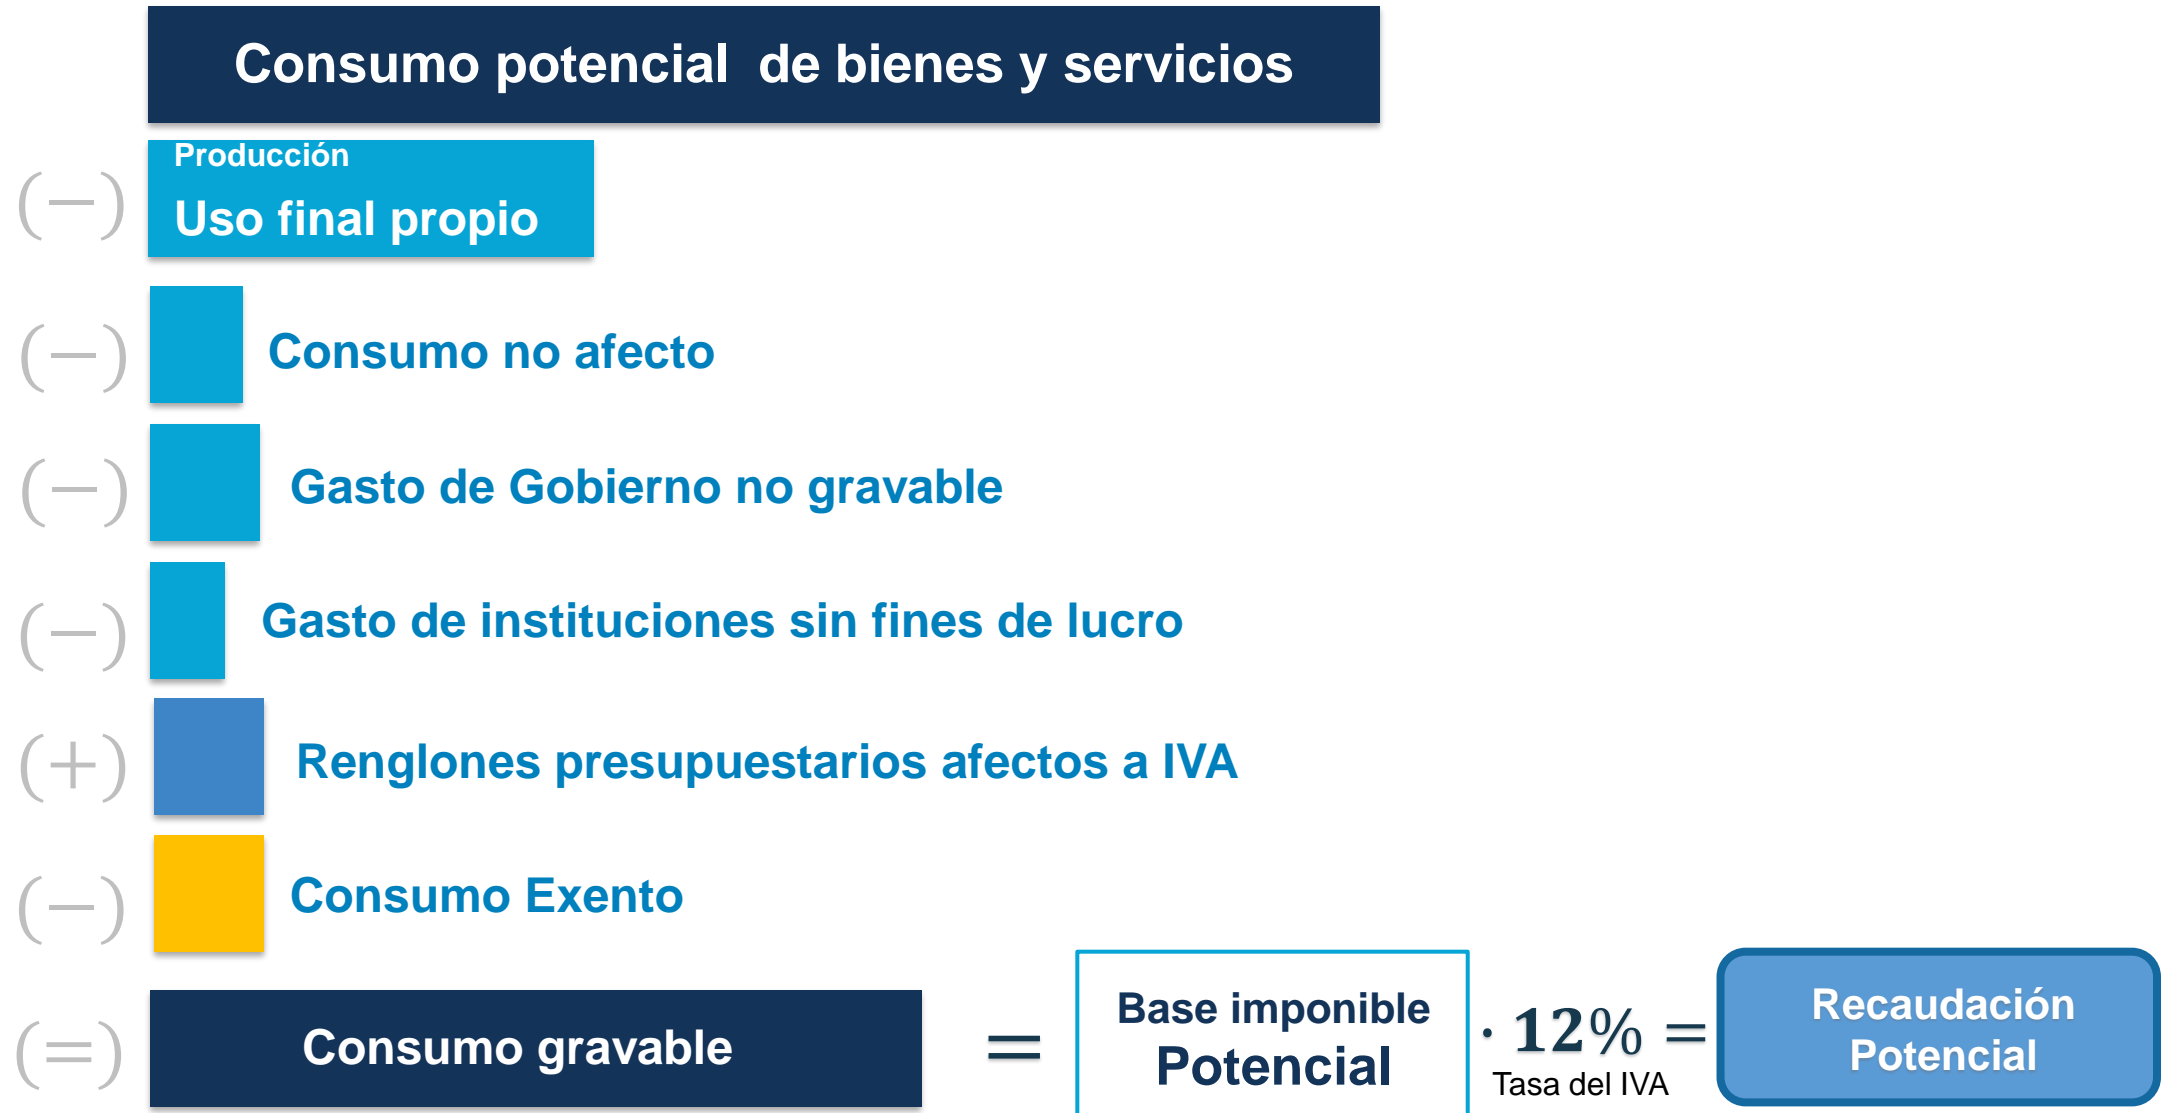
Consumo potencial de bienes y servicios

$(-)$ Producción
Uso final propio

$(-)$ Consumo no afecto

$(-)$ Gasto de Gobierno no gravable

$(-)$ Gasto de instituciones sin fines de lucro

$(+)$ Renglones presupuestarios afectos a IVA

$(-)$ Consumo Exento

$(=)$ Consumo gravable $=$ Base imponible Potencial $\cdot 12\% =$ Recaudación Potencial

Tasa del IVA